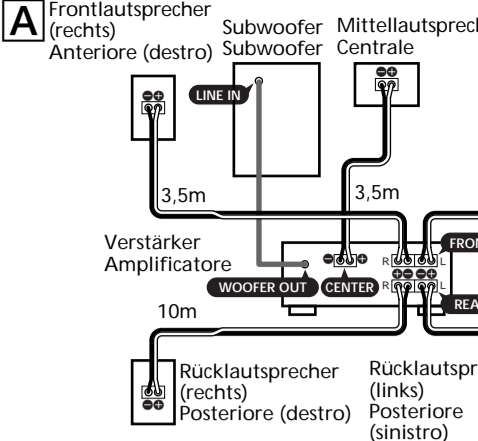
A

Frontlautsprecher (rechts)
Anteriore (destro)

Subwoofer
Subwoofer

Mittellautsprech
Centrale

LINE IN

3,5m

3,5m

Verstärker
Amplificatore

WOOFER OUT

CENTER

R

L

R

L

FRON

REA

10m

Rücklautsprecher (rechts)
Posteriore (destro)

Rücklautspr (links)
Posteriore (sinistro)